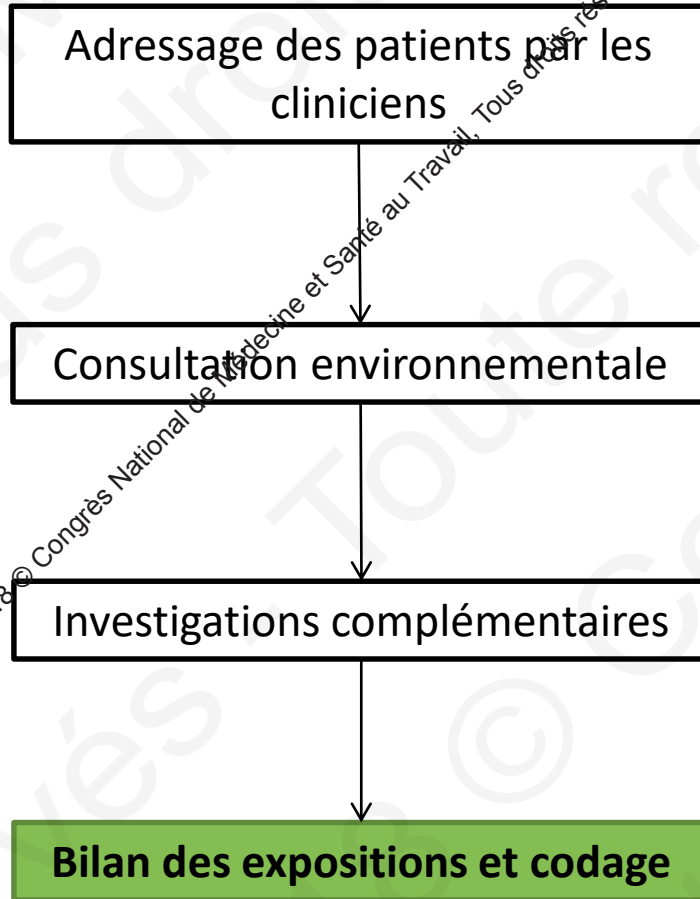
Adressage des patients par les cliniciens

Consultation environnementale

Investigations complémentaires

**Bilan des expositions et codage**

8 © Congrès National de Médecine et Santé au Travail, Tous droits ré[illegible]

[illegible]s dro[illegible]

Toute r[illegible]

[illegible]vés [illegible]

© C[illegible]